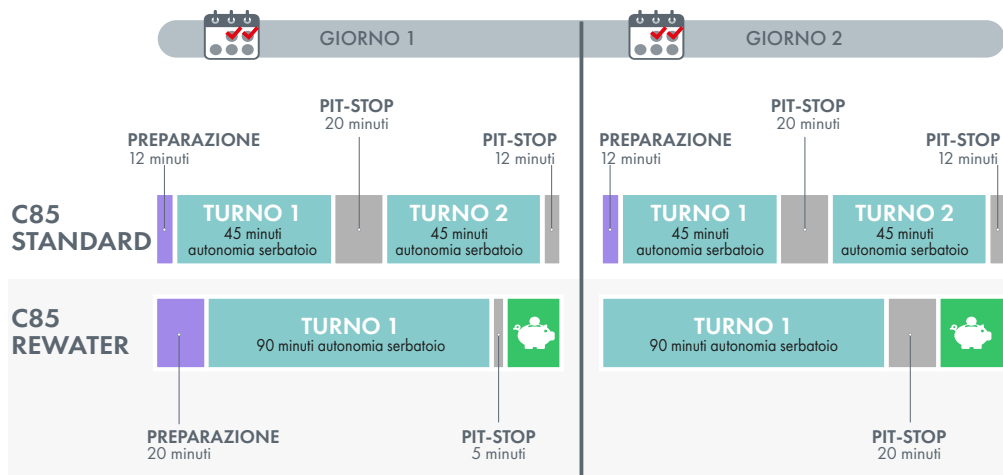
GIORNO 1

GIORNO 2

PIT-STOP
20 minuti

PREPARAZIONE
12 minuti

PIT-STOP
12 minuti

C85
STANDARD

TURNO 1
45 minuti
autonomia serbatoio

TURNO 2
45 minuti
autonomia serbatoio

PIT-STOP
20 minuti

PREPARAZIONE
12 minuti

PIT-STOP
12 minuti

TURNO 1
45 minuti
autonomia serbatoio

TURNO 2
45 minuti
autonomia serbatoio

C85
REWATER

TURNO 1
90 minuti autonomia serbatoio

TURNO 1
90 minuti autonomia serbatoio

PREPARAZIONE
20 minuti

PIT-STOP
5 minuti

PIT-STOP
20 minuti